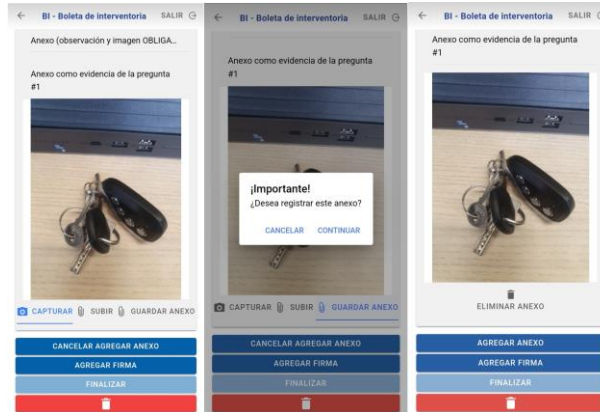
BI - Boleta de interventoria SALIR

Anexo (observación y imagen OBLIGA...

Anexo como evidencia de la pregunta #1

CAPTURAR SUBIR GUARDAR ANEXO

CANCELAR AGREGAR ANEXO

AGREGAR FIRMA

FINALIZAR

BI - Boleta de interventoria SALIR

Anexo como evidencia de la pregunta #1

¡Importante!

¿Desea registrar este anexo?

CANCELAR CONTINUAR

CAPTURAR SUBIR GUARDAR ANEXO

CANCELAR AGREGAR ANEXO

AGREGAR FIRMA

FINALIZAR

BI - Boleta de interventoria SALIR

Anexo como evidencia de la pregunta #1

ELIMINAR ANEXO

AGREGAR ANEXO

AGREGAR FIRMA

FINALIZAR